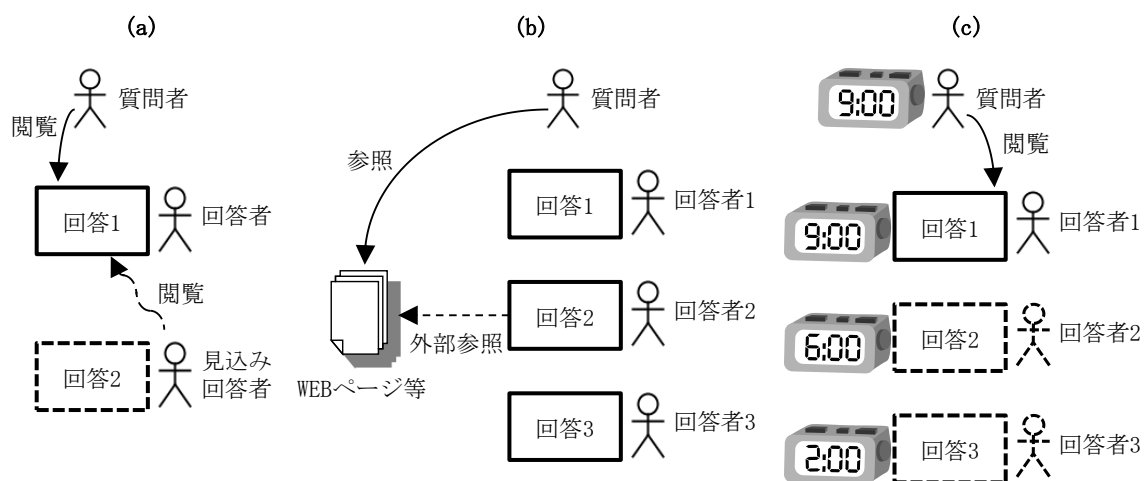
(a)

質問者

閲覧

回答1

回答者

閲覧

回答2

見込み回答者

(b)

質問者

参照

回答1

回答者1

回答2

回答者2

外部参照

WEBページ等

回答3

回答者3

(c)

9:00

質問者

閲覧

9:00

回答1

回答者1

6:00

回答2

回答者2

2:00

回答3

回答者3